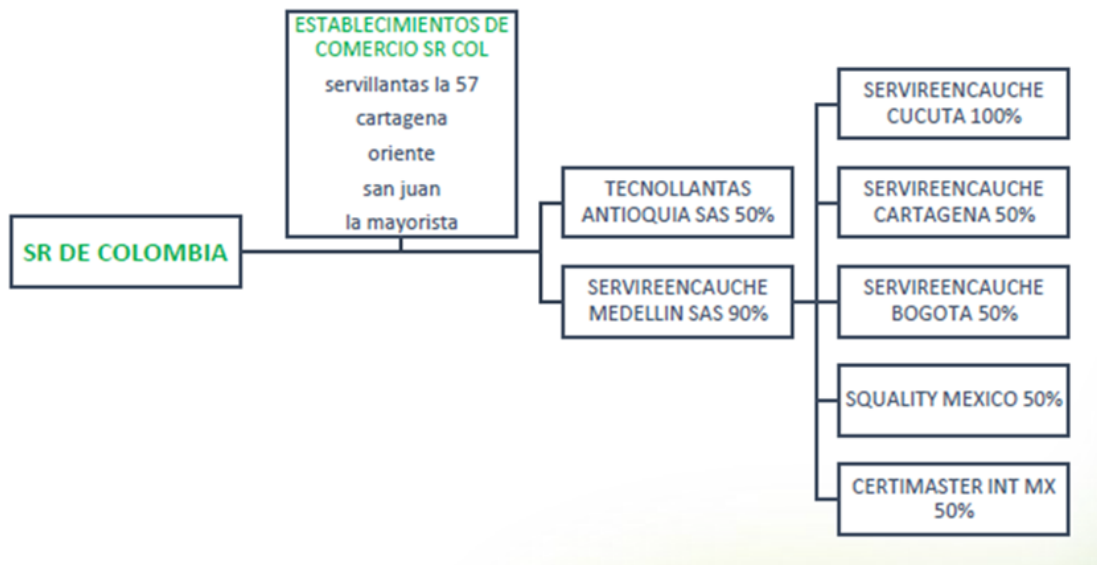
ESTABLECIMIENTOS DE COMERCIO SR COL
servillantas la 57
cartagena
oriente
san juan
la mayorista

SR DE COLOMBIA

TECNOLLANTAS ANTIOQUIA SAS 50%

SERVIREENCAUCHE MEDELLIN SAS 90%

SERVIREENCAUCHE CUCUTA 100%

SERVIREENCAUCHE CARTAGENA 50%

SERVIREENCAUCHE BOGOTA 50%

SQUALITY MEXICO 50%

CERTIMASTER INT MX 50%